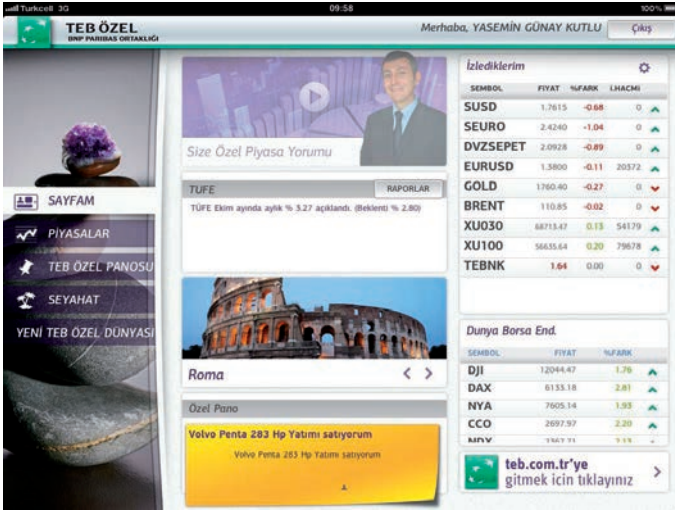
Turkcell 3G 09:58 100%

TEB ÖZEL
BNP PARIBAS ORTAKLIĞI

Merhaba, YASEMİN GÜNAY KUTLU Çıkış

SAYFAM
PİYASALAR
TEB ÖZEL PANOSU
SEYAHAT
YENİ TEB ÖZEL DÜNYASI

Size Özel Piyasa Yorumu

TÜFE RAPORLAR
TÜFE Ekim ayında aylık % 3.27 açıklandı. (Beklenti % 2.80)

Roma

Özel Pano
Volvo Penta 283 Hp Yatımı satıyorum
Volvo Penta 283 Hp Yatımı satıyorum

İzlediklerim

| SEMBOL | FIYAT | %FARK | LHACMI |
|---|---|---|---|
| SUSD | 1.7615 | -0.68 | 0 |
| SEURO | 2.4240 | -1.04 | 0 |
| DVZSEPET | 2.0928 | -0.89 | 0 |
| EURUSD | 1.3800 | -0.11 | 20372 |
| GOLD | 1760.40 | -0.27 | 0 |
| BRENT | 110.85 | -0.02 | 0 |
| XU030 | 68713.47 | 0.13 | 54179 |
| XU100 | 56635.64 | 0.20 | 79678 |
| TEBNK | 1.64 | 0.00 | 0 |

Dunya Borsa End.

| SEMBOL | FIYAT | %FARK |
|---|---|---|
| DJI | 12044.47 | 1.76 |
| DAX | 6135.18 | 2.81 |
| NYA | 7605.14 | 1.93 |
| CCO | 2697.97 | 2.20 |
| NDX | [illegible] | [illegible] |

teb.com.tr'ye
gitmek icin tıklayınız